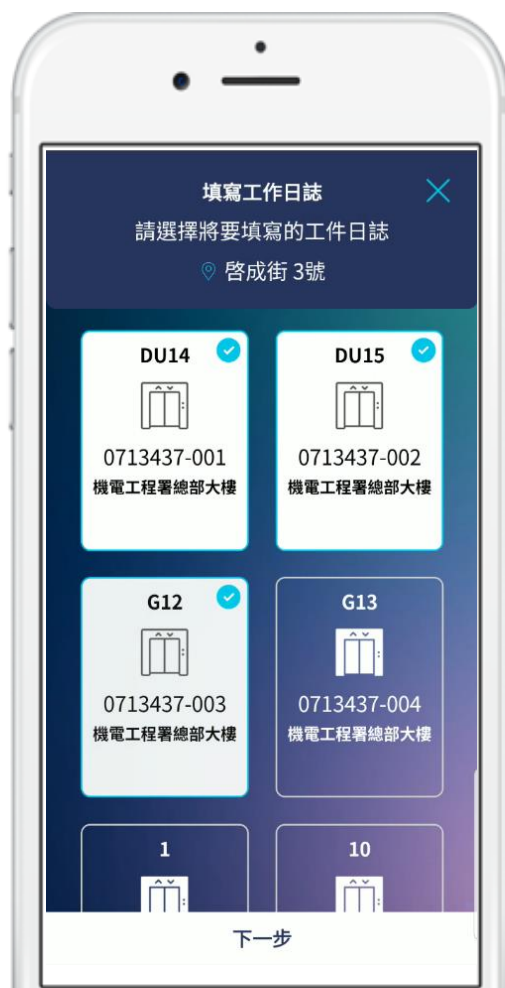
填寫工作日誌
請選擇將要填寫的工件日誌
啓成街 3號

DU14
0713437-001
機電工程署總部大樓

DU15
0713437-002
機電工程署總部大樓

G12
0713437-003
機電工程署總部大樓

G13
0713437-004
機電工程署總部大樓

1

10

下一步